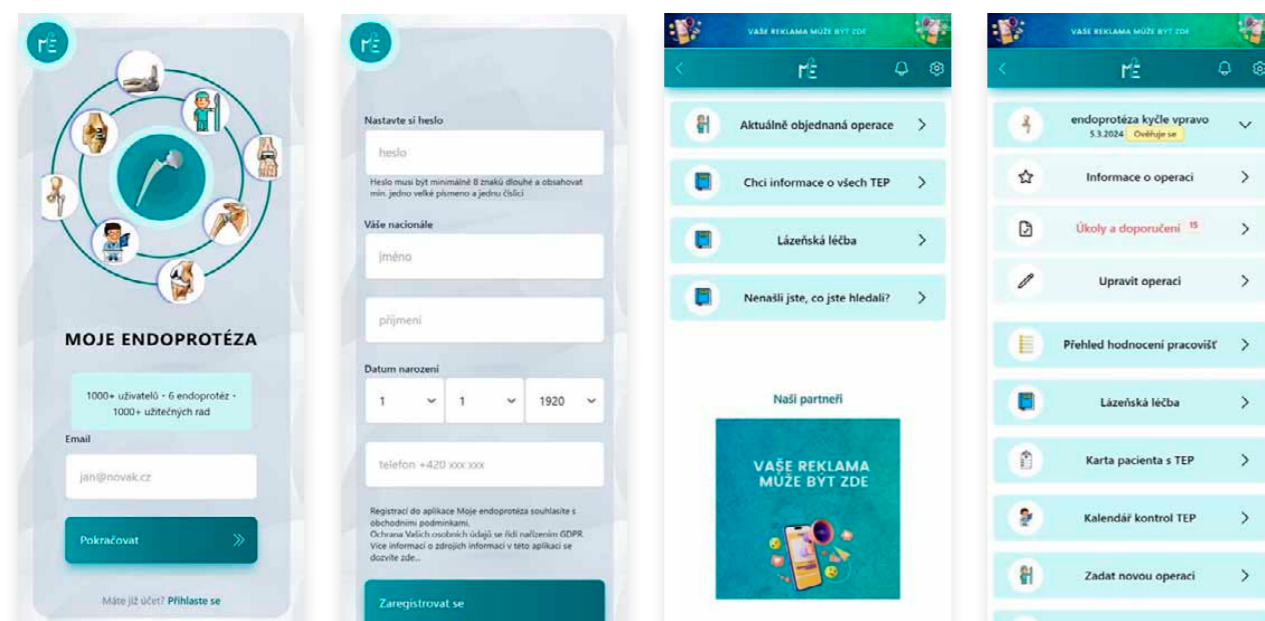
mE

MOJE ENDOPROTÉZA

1000+ uživatelů • 6 endoprotéz • 1000+ užitečných rad

Email

jan@novak.cz

Pokračovat

Máte již účet? Přihlaste se

mE

Nastavte si heslo

heslo

Heslo musí být minimálně 8 znaků dlouhé a obsahovat min. jedno velké písmeno a jednu číslici

Vaše nacionále

jméno

příjmení

Datum narození

1 | 1 | 1920

telefon +420 xxx xxx

Registrací do aplikace Moje endoprotéza souhlasíte s obchodními podmínkami.
Ochrana Vašich osobních údajů se řídí nařízením GDPR.
Více informací o zdrojích informací v této aplikaci se dozvíte zde...

Zaregistrovat se

VAŠE REKLAMA MŮŽE BÝT ZDE

mE

Aktuálně objednaná operace

Chci informace o všech TEP

Lázeňská léčba

Nenašli jste, co jste hledali?

Naši partneři

VAŠE REKLAMA MŮŽE BÝT ZDE

VAŠE REKLAMA MŮŽE BÝT ZDE

mE

endoprotéza kyčle vpravo
5.3.2024 Ověřuje se

Informace o operaci

Úkoly a doporučení 15

Upravit operaci

Přehled hodnocení pracovišť

Lázeňská léčba

Karta pacienta s TEP

Kalendář kontrol TEP

Zadat novou operaci